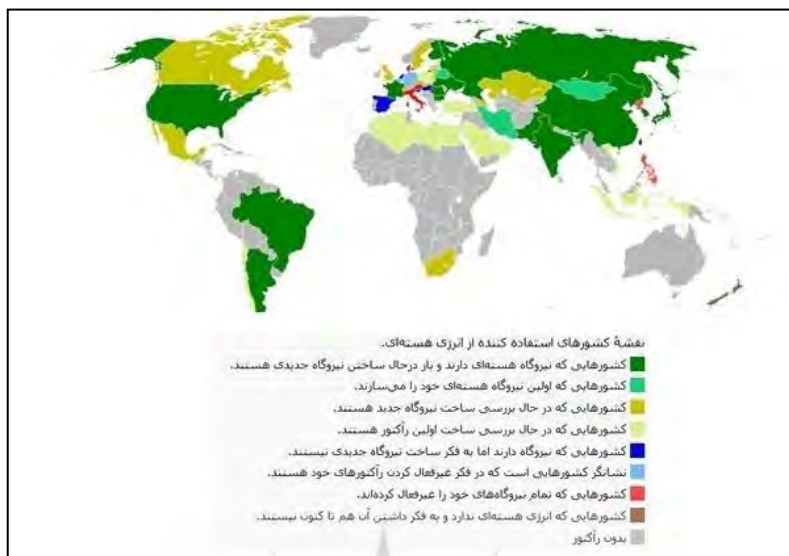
نقشهٔ کشورهای استفاده کننده از انرژی هسته‌ای.
کشورهایی که نیروگاه هسته‌ای دارند و باز درحال ساختن نیروگاه جدیدی هستند.
کشورهایی که اولین نیروگاه هسته‌ای خود را می‌سازند.
کشورهایی که در حال بررسی ساخت نیروگاه جدید هستند.
کشورهایی که در حال بررسی ساخت اولین رآکتور هستند.
کشورهایی که نیروگاه دارند اما به فکر ساخت نیروگاه جدیدی نیستند.
نشانگر کشورهایی است که در فکر غیرفعال کردن رآکتورهای خود هستند.
کشورهایی که تمام نیروگاه‌های خود را غیرفعال کرده‌اند.
کشورهایی که انرژی هسته‌ای ندارد و به فکر داشتن آن هم تا کنون نیستند.
بدون رآکتور